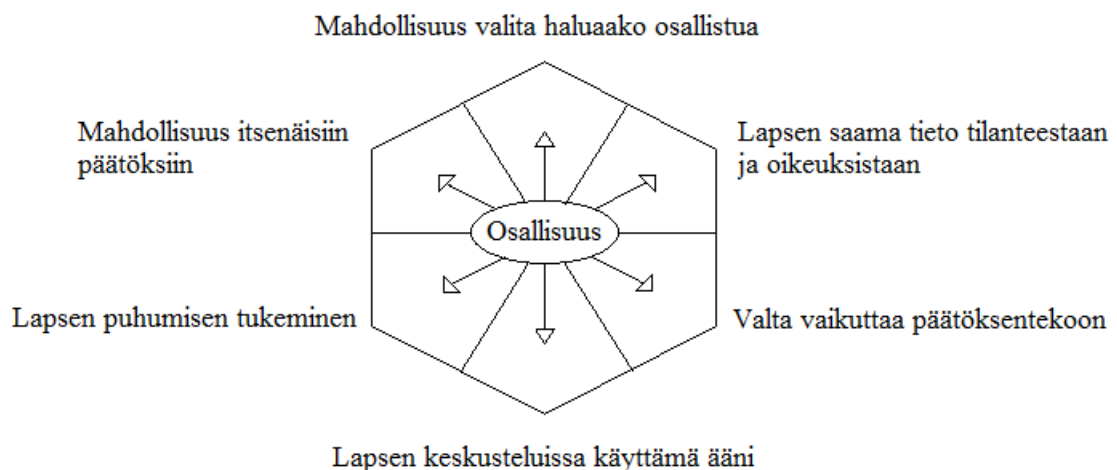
Mahdollisuus valita haluaako osallistua

Mahdollisuus itsenäisiin päätöksiin

Lapsen saama tieto tilanteestaan ja oikeuksistaan

Osallisuus

Lapsen puhumisen tukeminen

Valta vaikuttaa päätöksentekoon

Lapsen keskusteluissa käyttämä ääni